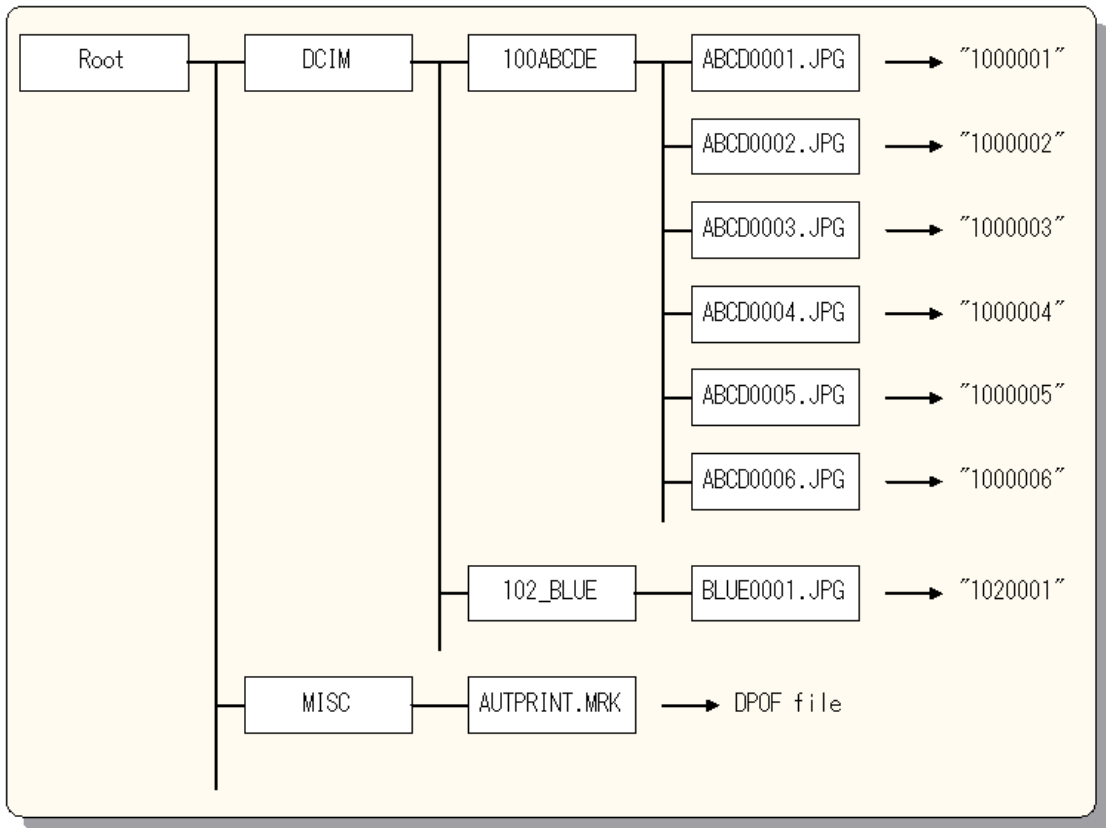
Root

DCIM

100ABCDE

ABCD0001.JPG → "1000001"

ABCD0002.JPG → "1000002"

ABCD0003.JPG → "1000003"

ABCD0004.JPG → "1000004"

ABCD0005.JPG → "1000005"

ABCD0006.JPG → "1000006"

102_BLUE

BLUE0001.JPG → "1020001"

MISC

AUTPRINT.MRK → DPOF file